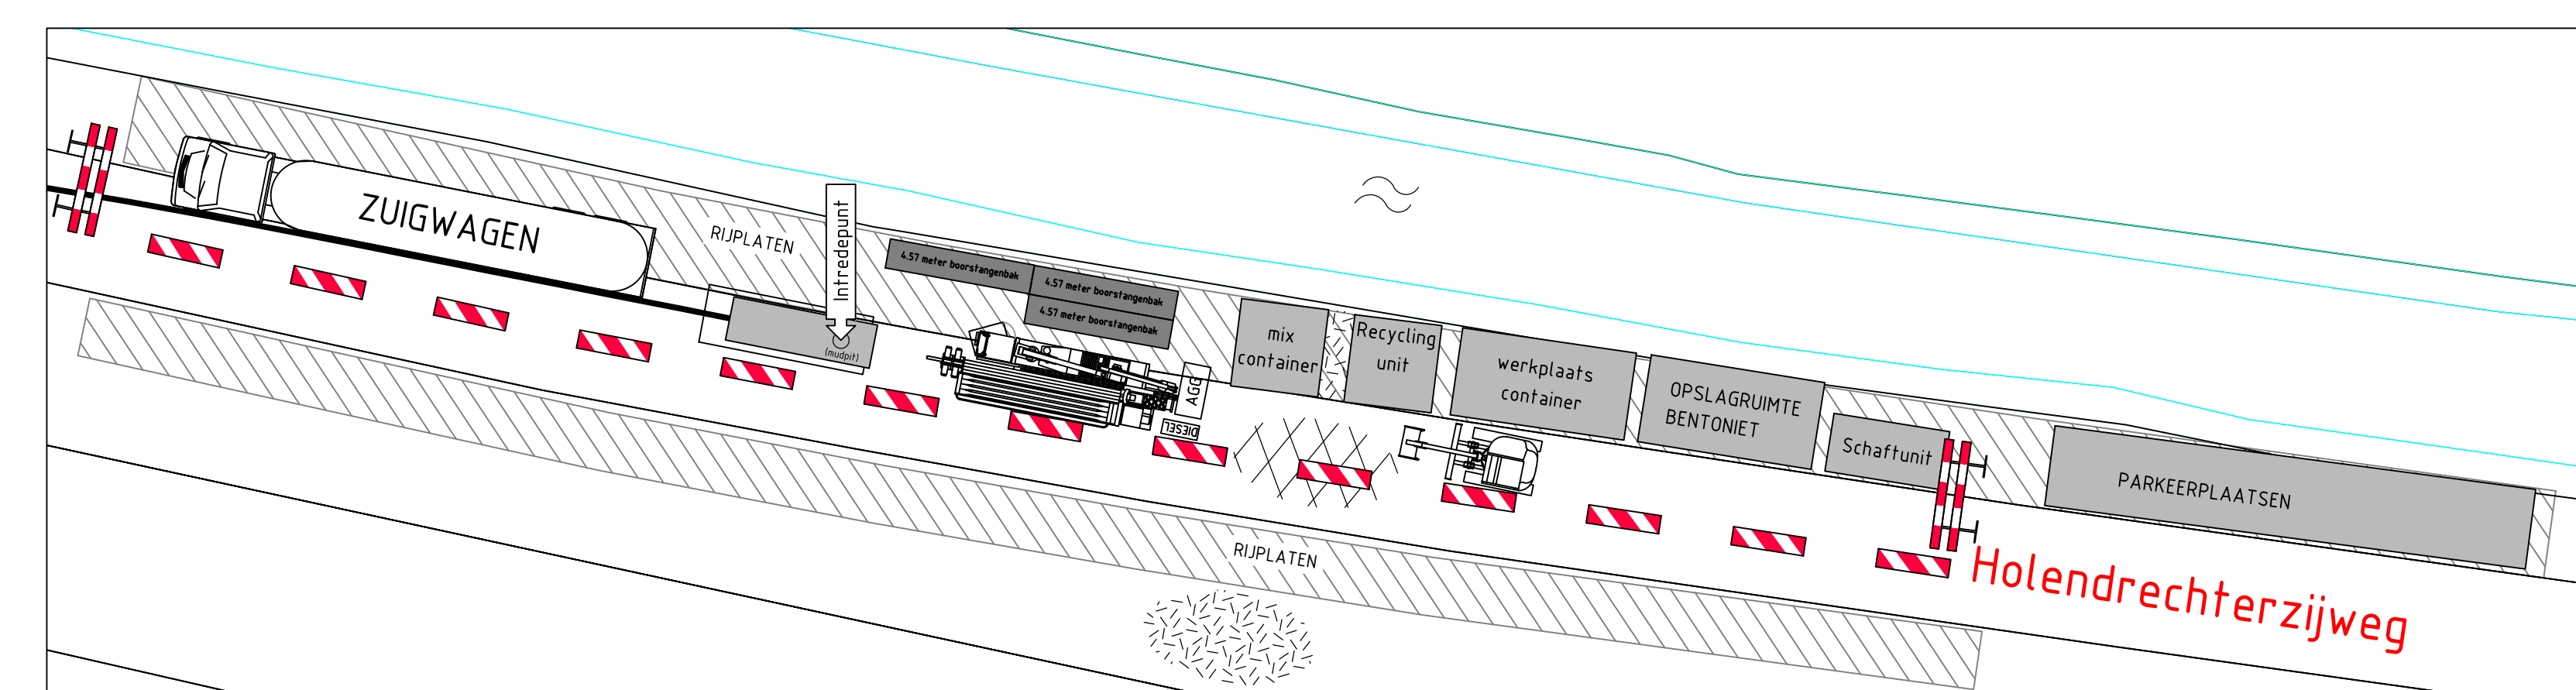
ZUIGWAGEN

RIJPLATEN

Intredepunt

(mudpit)

4.57 meter boorstangenbak

4.57 meter boorstangenbak

4.57 meter boorstangenbak

AGG

DIESEL

mix container

Recycling unit

werkplaats container

OPSLAGRUIMTE BENTONIET

Schaftunit

PARKEERPLAATSEN

RIJPLATEN

Holendrechterzijweg